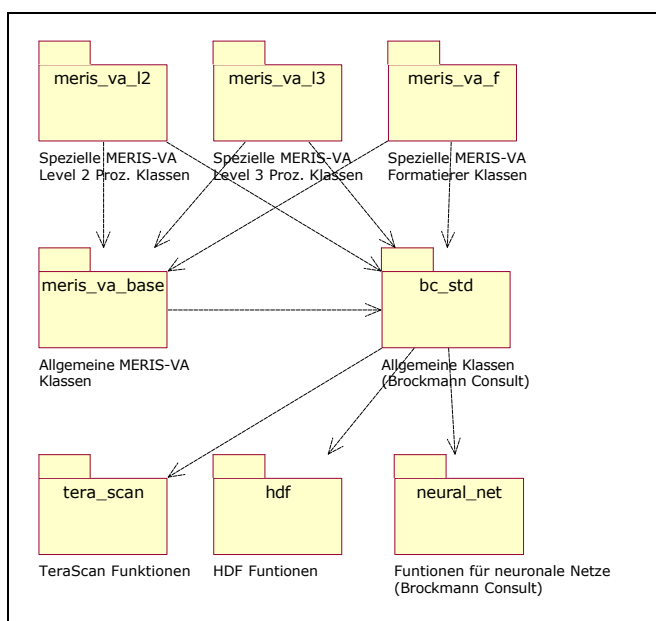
meris_va_l2

Spezielle MERIS-VA Level 2 Proz. Klassen

meris_va_l3

Spezielle MERIS-VA Level 3 Proz. Klassen

meris_va_f

Spezielle MERIS-VA Formatierer Klassen

meris_va_base

Allgemeine MERIS-VA Klassen

bc_std

Allgemeine Klassen (Brockmann Consult)

tera_scan

TeraScan Funktionen

hdf

HDF Funtionen

neural_net

Funtionen für neuronale Netze (Brockmann Consult)